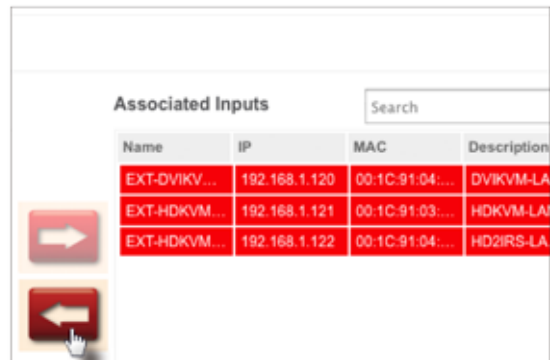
Associated Inputs

Search

| Name | IP | MAC | Description |
|---|---|---|---|
| EXT-DVIKV... | 192.168.1.120 | 00:1C:91:04:... | DVIKVM-LA |
| EXT-HDKVM... | 192.168.1.121 | 00:1C:91:03:... | HDKVM-LAI |
| EXT-HDKVM... | 192.168.1.122 | 00:1C:91:04:... | HD2IRS-LA |